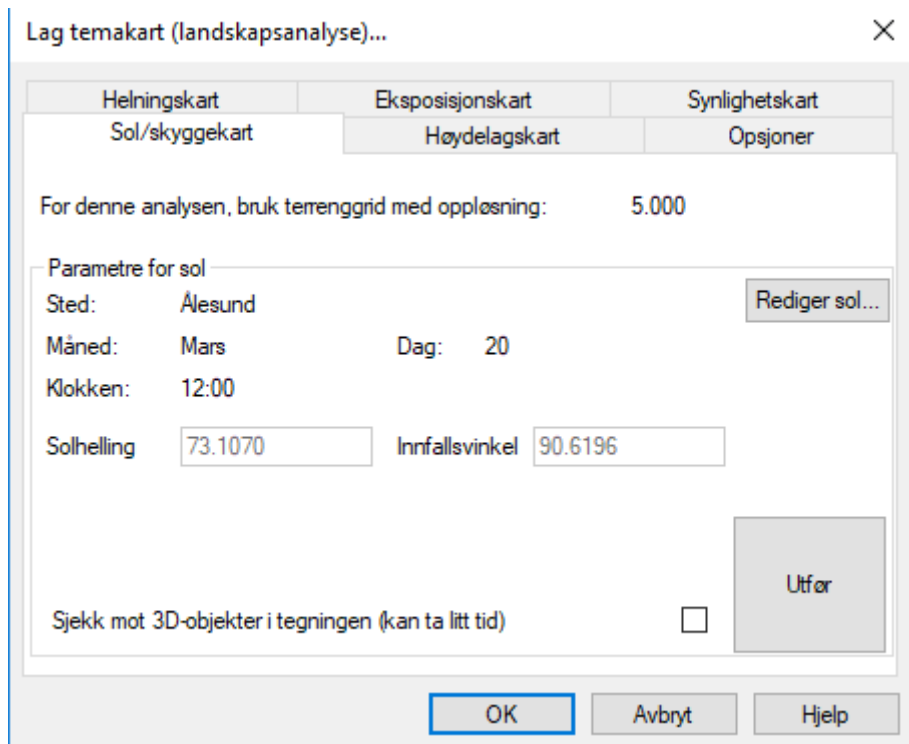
Lag temakart (landskapsanalyse)...

×

Helningskart
Eksposisjonskart
Synlighetskart
Sol/skyggekart
Høydelagskart
Opsjoner

For denne analysen, bruk terrenggrid med oppløsning: 5.000

Parametre for sol

Sted: Ålesund

Rediger sol...

Måned: Mars Dag: 20

Klokken: 12:00

Solhelling 73.1070 Innfallsvinkel 90.6196

Utfør

Sjekk mot 3D-objekter i tegningen (kan ta litt tid)

OK
Avbryt
Hjelp